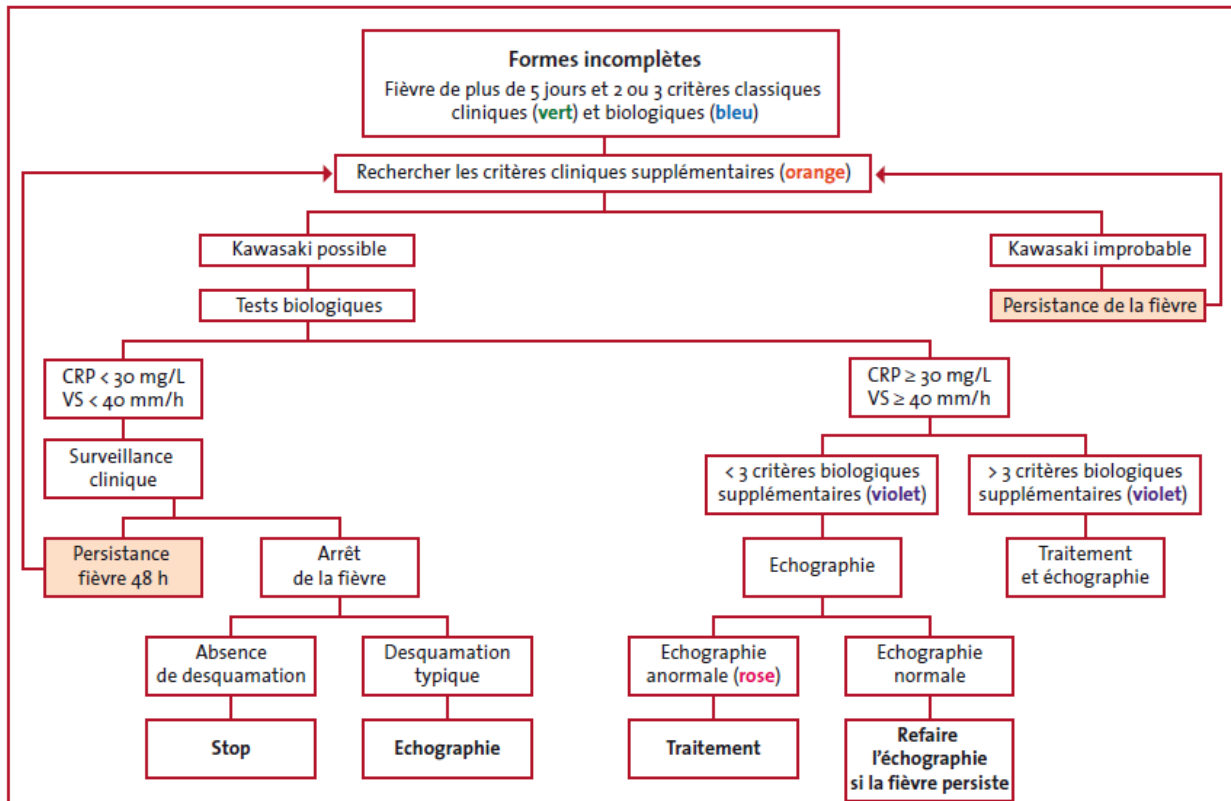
Formes incomplètes
Fièvre de plus de 5 jours et 2 ou 3 critères classiques cliniques (vert) et biologiques (bleu)

Rechercher les critères cliniques supplémentaires (orange)

Kawasaki possible

Kawasaki improbable

Tests biologiques

Persistance de la fièvre

CRP < 30 mg/L
VS < 40 mm/h

CRP ≥ 30 mg/L
VS ≥ 40 mm/h

Surveillance clinique

< 3 critères biologiques supplémentaires (violet)

> 3 critères biologiques supplémentaires (violet)

Persistance fièvre 48 h

Arrêt de la fièvre

Echographie

Traitement et échographie

Absence de desquamation

Desquamation typique

Echographie anormale (rose)

Echographie normale

Stop

Echographie

Traitement

Refaire l'échographie si la fièvre persiste